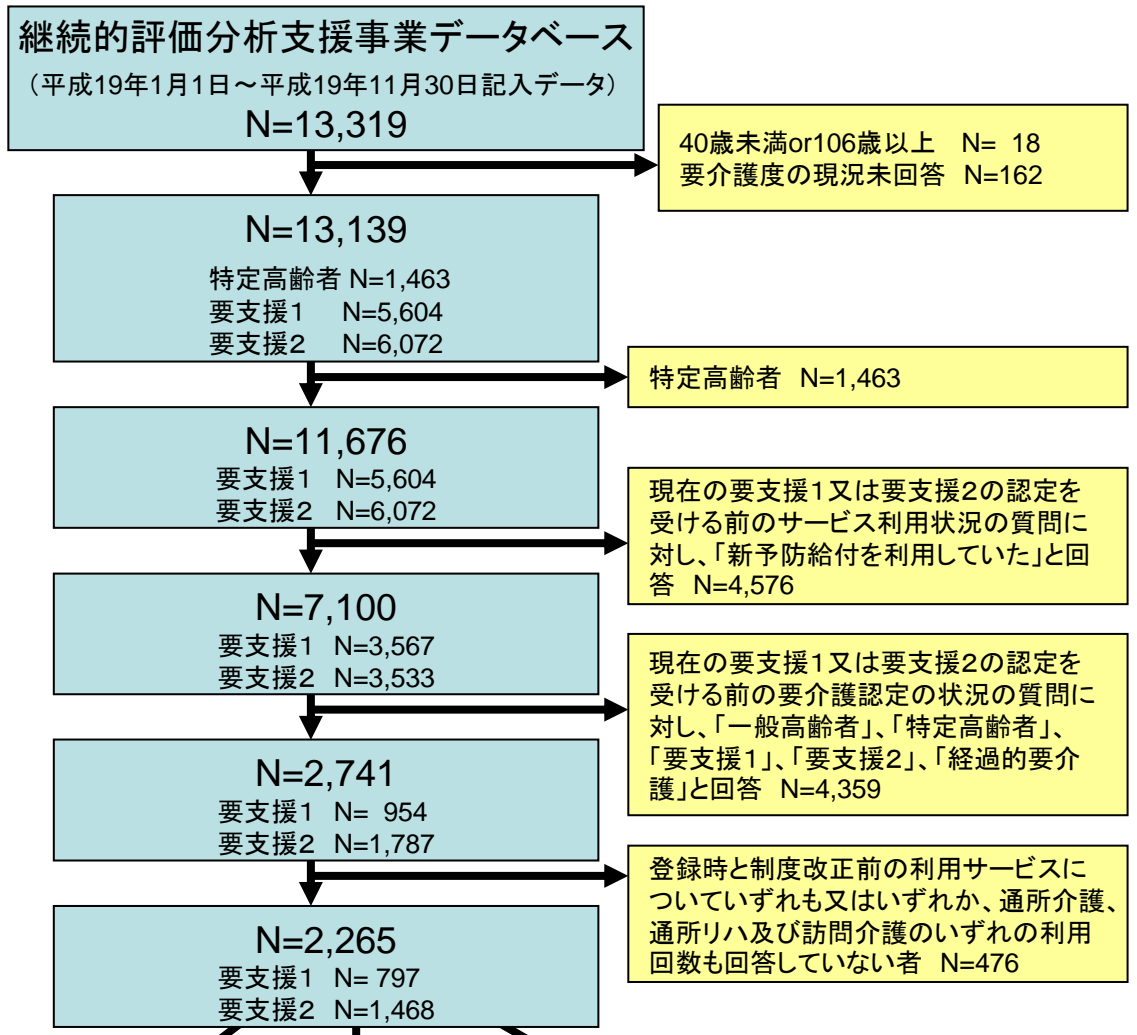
継続的評価分析支援事業データベース
（平成19年1月1日～平成19年11月30日記入データ）
N=13,319

40歳未満or106歳以上　N= 18
要介護度の現況未回答　N=162

N=13,139
特定高齢者 N=1,463
要支援1　N=5,604
要支援2　N=6,072

特定高齢者　N=1,463

N=11,676
要支援1　N=5,604
要支援2　N=6,072

現在の要支援1又は要支援2の認定を受ける前のサービス利用状況の質問に対し、「新予防給付を利用していた」と回答　N=4,576

N=7,100
要支援1　N=3,567
要支援2　N=3,533

現在の要支援1又は要支援2の認定を受ける前の要介護認定の状況の質問に対し、「一般高齢者」、「特定高齢者」、「要支援1」、「要支援2」、「経過的要介護」と回答　N=4,359

N=2,741
要支援1　N= 954
要支援2　N=1,787

登録時と制度改正前の利用サービスについていずれも又はいずれか、通所介護、通所リハ及び訪問介護のいずれの利用回数も回答していない者　N=476

N=2,265
要支援1　N= 797
要支援2　N=1,468